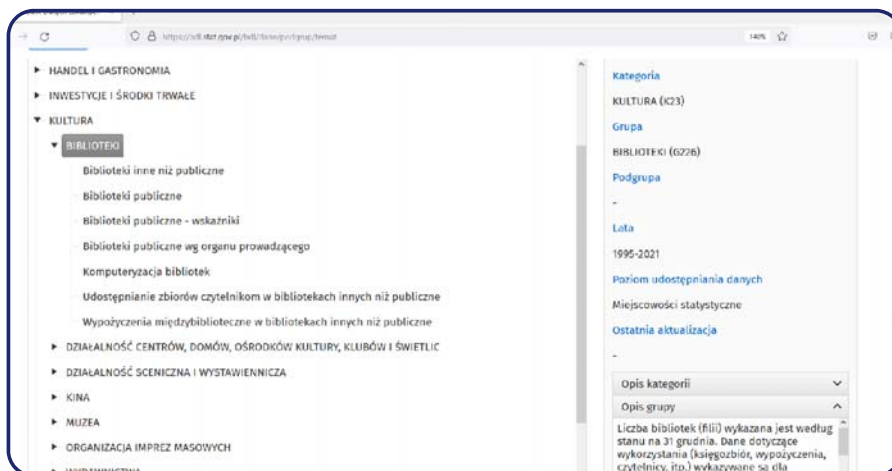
https://bdl.stat.gov.pl/bdl/dane/podgrup/temat

140%

▸ HANDEL I GASTRONOMIA
▸ INWESTYCJE I ŚRODKI TRWAŁE
▾ KULTURA
▾ BIBLIOTEKI
Biblioteki inne niż publiczne
Biblioteki publiczne
Biblioteki publiczne - wskaźniki
Biblioteki publiczne wg organu prowadzącego
Komputeryzacja bibliotek
Udostępnianie zbiorów czytelnikom w bibliotekach innych niż publiczne
Wypożyczenia międzybiblioteczne w bibliotekach innych niż publiczne
▸ DZIAŁALNOŚĆ CENTRÓW, DOMÓW, OŚRODKÓW KULTURY, KLUBÓW I ŚWIETLIC
▸ DZIAŁALNOŚĆ SCENICZNA I WYSTAWIENNICZA
▸ KINA
▸ MUZEA
▸ ORGANIZACJA IMPREZ MASOWYCH
▸ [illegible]

Kategoria
KULTURA (K23)
Grupa
BIBLIOTEKI (G226)
Podgrupa
-
Lata
1995-2021
Poziom udostępniania danych
Miejscowości statystyczne
Ostatnia aktualizacja
-
Opis kategorii
Opis grupy
Liczba bibliotek (filii) wykazana jest według stanu na 31 grudnia. Dane dotyczące wykorzystania (księgozbiór, wypożyczenia, czytelnicy, itp.) wykazywane są dla